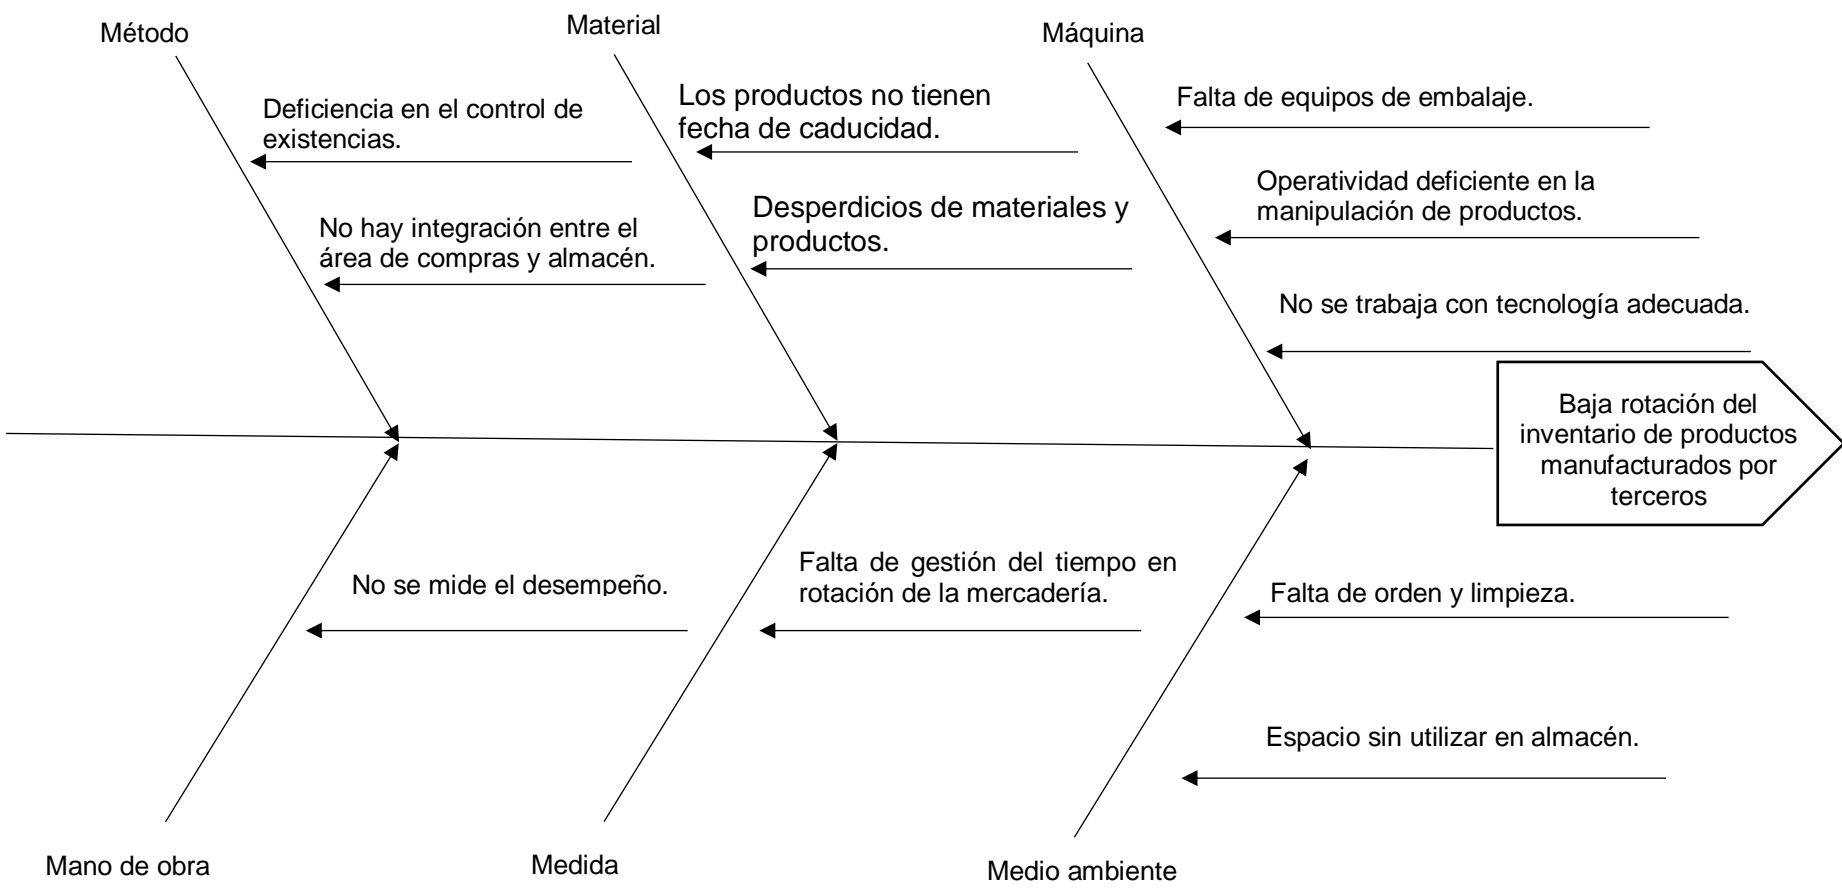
Método

Material

Máquina

Deficiencia en el control de existencias.

Los productos no tienen fecha de caducidad.

Falta de equipos de embalaje.

Operatividad deficiente en la manipulación de productos.

No hay integración entre el área de compras y almacén.

Desperdicios de materiales y productos.

No se trabaja con tecnología adecuada.

Baja rotación del inventario de productos manufacturados por terceros

No se mide el desempeño.

Falta de gestión del tiempo en rotación de la mercadería.

Falta de orden y limpieza.

Espacio sin utilizar en almacén.

Mano de obra

Medida

Medio ambiente